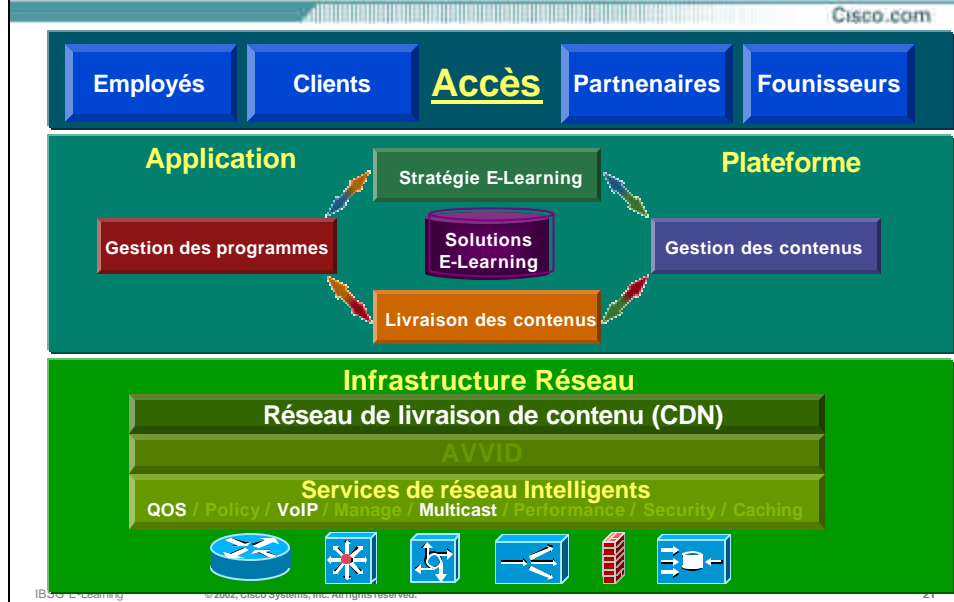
Cisco.com

Employés

Clients

Accès

Partnenaires

Founisseurs

Application

Stratégie E-Learning

Plateforme

Gestion des programmes

Solutions E-Learning

Gestion des contenus

Livraison des contenus

Infrastructure Réseau

Réseau de livraison de contenu (CDN)

AVVID

Services de réseau Intelligents

QOS / Policy / VoIP / Manage / Multicast / Performance / Security / Caching

IBSG E-Learning © 2002, Cisco Systems, Inc. All rights reserved. 21